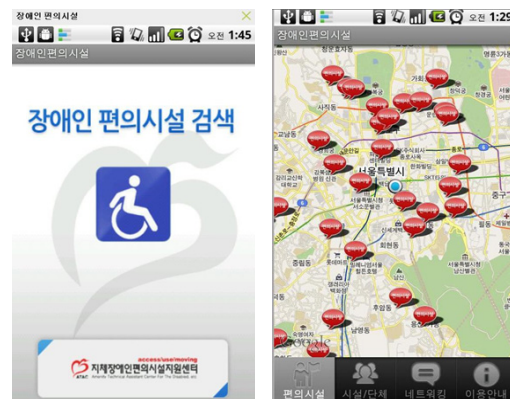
장애인 편의시설

오전 1:45

장애인편의시설

장애인 편의시설 검색

access/use/moving

지체장애인편의시설지원센터

Amenity Technical Assistant Center For The Disabled, etc.

오전 1:29

장애인편의시설

서울특별시

편의시설

시설/단체

네트워킹

이용안내